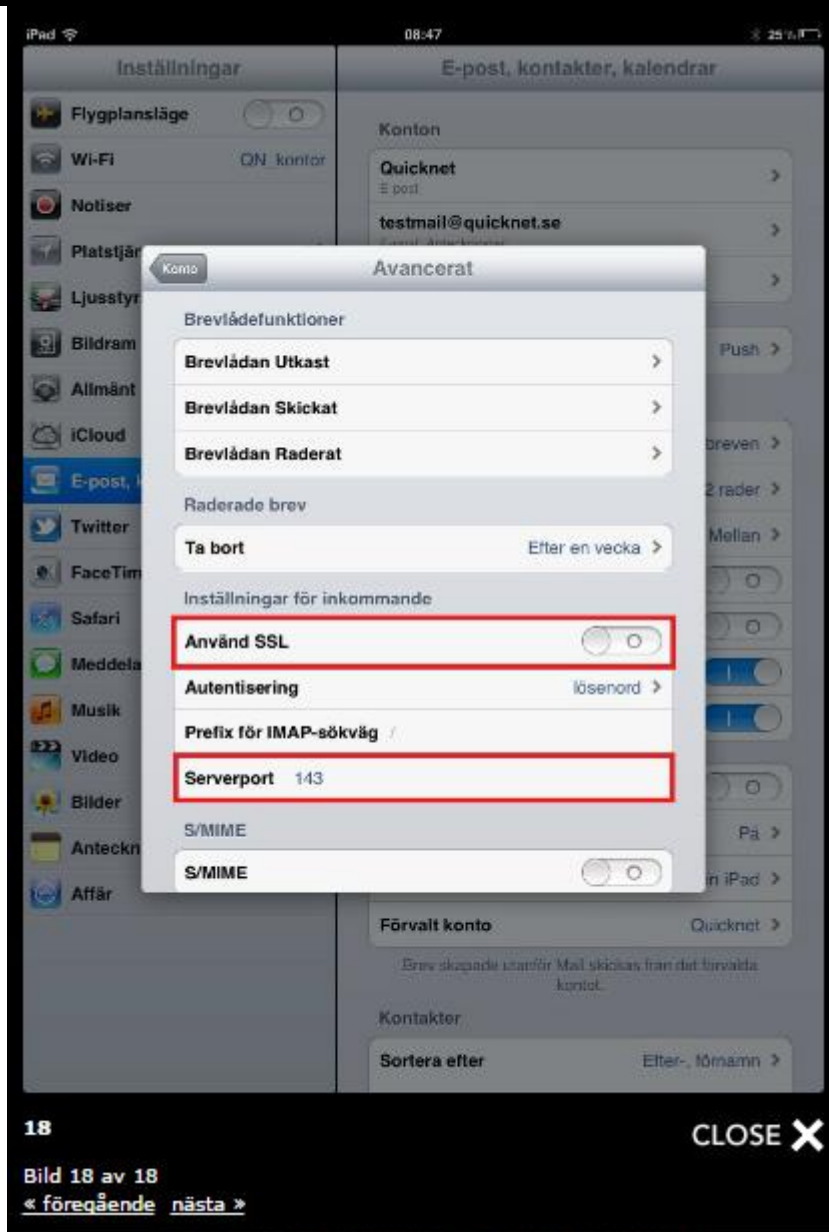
iPad
08:47
25 %

Inställningar
Flygplansläge
Wi-Fi QN_kontor
Notiser
Platstjär
Ljusstyr
Bildram
Allmänt
iCloud
E-post,
Twitter
FaceTim
Safari
Meddela
Musik
Video
Bilder
Anteckn
Affär

E-post, kontakter, kalendrar
Konton
Quicknet
E-post
testmail@quicknet.se
Push
breven
2 rader
Mellan
På
in iPad
Förvalt konto Quicknet
Brev skapade utanför Mail skickas från det förvalda kontot.
Kontakter
Sortera efter Efter-, förnamn

Konto
Avancerat
Brevlådefunktioner
Brevlådan Utkast
Brevlådan Skickat
Brevlådan Raderat
Raderade brev
Ta bort Efter en vecka
Inställningar för inkommande
Använd SSL
Autentisering lösenord
Prefix för IMAP-sökväg /
Serverport 143
S/MIME
S/MIME

18
CLOSE
Bild 18 av 18
« föregående nästa »